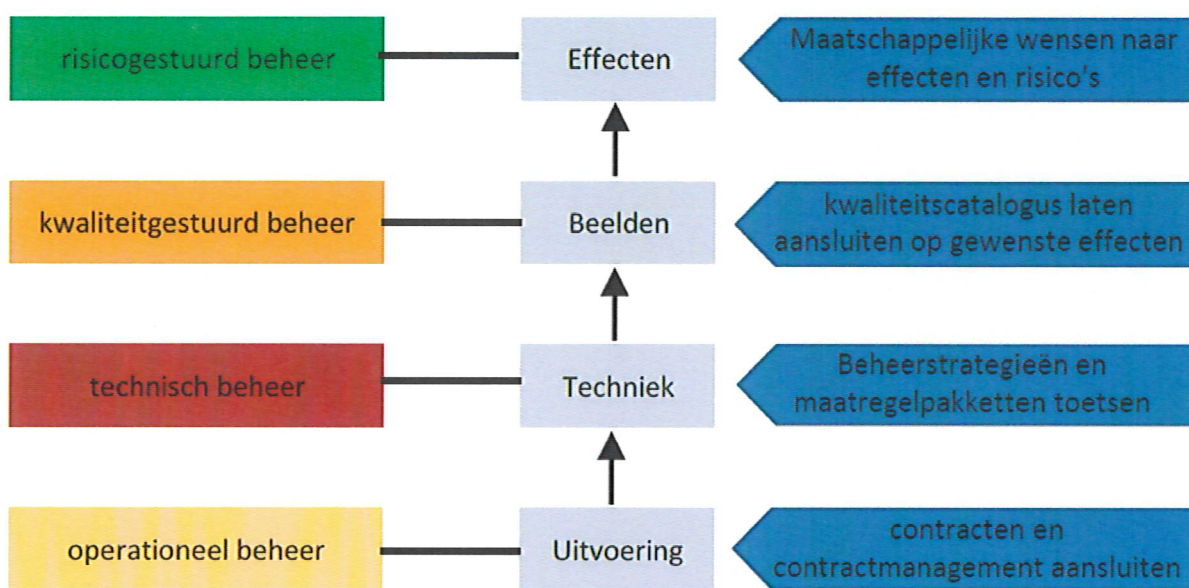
risicogestuurd beheer

Effecten

Maatschappelijke wensen naar effecten en risico's

kwaliteitgestuurd beheer

Beelden

kwaliteitscatalogus laten aansluiten op gewenste effecten

technisch beheer

Techniek

Beheerstrategieën en maatregelpakketten toetsen

operationeel beheer

Uitvoering

contracten en contractmanagement aansluiten